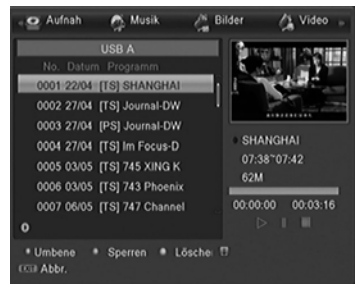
Aufnah Musik Bilder Video

USB A

No. Datum Programm

0001 22/04 [TS] SHANGHAI

0002 27/04 [TS] Journal-DW

0003 27/04 [PS] Journal-DW

0004 27/04 [TS] Im Focus-D

0005 03/05 [TS] 745 XING K

0006 03/05 [TS] 743 Phoenix

0007 06/05 [TS] 747 Channel

0

SHANGHAI

07:38~07:42

62M

00:00:00 00:03:16

Umbene Sperren Lösche

EXIT Abbr.